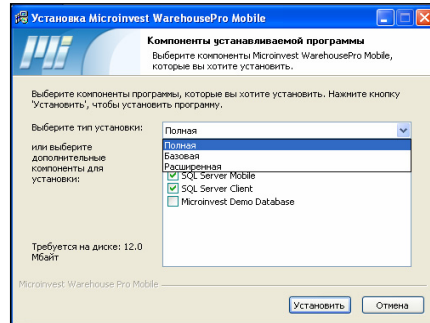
Установка Microinvest WarehousePro Mobile

Компоненты устанавливаемой программы
Выберите компоненты Microinvest WarehousePro Mobile, которые вы хотите установить.

Выберите компоненты программы, которые вы хотите установить. Нажмите кнопку 'Установить', чтобы установить программу.

Выберите тип установки: Полная

Полная
Базовая
Расширенная

или выберите дополнительные компоненты для установки:

SQL Server Mobile
SQL Server Client
Microinvest Demo Database

Требуется на диске: 12.0 Мбайт

Microinvest Warehouse Pro Mobile

Установить
Отмена